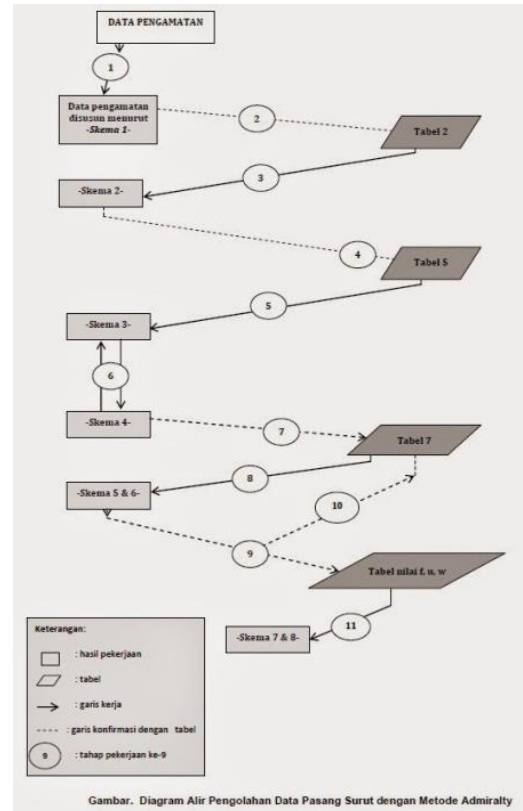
DATA PENGAMATAN

1

Data pengamatan disusun menurut -Skema 1-

2

Tabel 2

3

-Skema 2-

4

Tabel 5

5

-Skema 3-

6

-Skema 4-

7

Tabel 7

8

-Skema 5 & 6-

10

9

Tabel nilai f, u, w

11

-Skema 7 & 8-

Keterangan:
: hasil pekerjaan
: tabel
: garis kerja
: garis konfirmasi dengan tabel
9 : tahap pekerjaan ke-9

Gambar. Diagram Alir Pengolahan Data Pasang Surut dengan Metode Admiralty